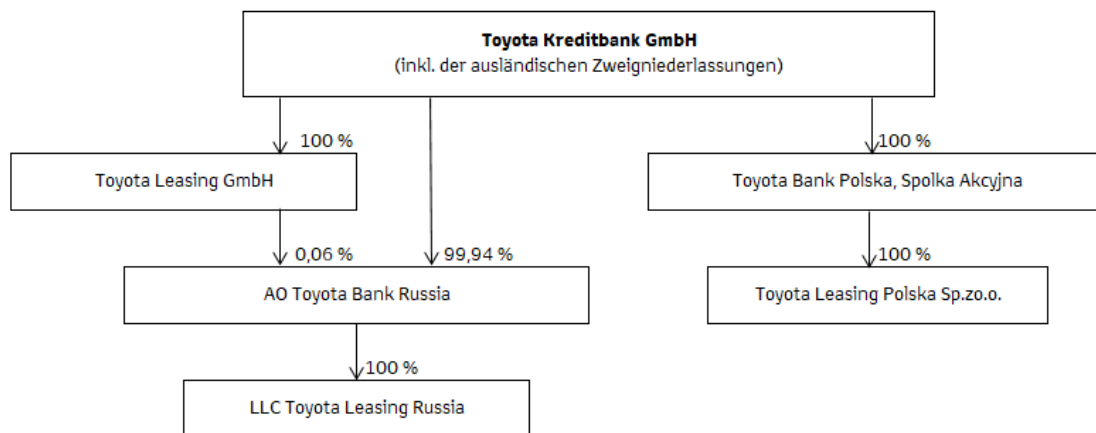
**Toyota Kreditbank GmbH**
(inkl. der ausländischen Zweigniederlassungen)

100 %

Toyota Leasing GmbH

0,06 %

99,94 %

AO Toyota Bank Russia

100 %

LLC Toyota Leasing Russia

100 %

Toyota Bank Polska, Spolka Akcyjna

100 %

Toyota Leasing Polska Sp.zo.o.